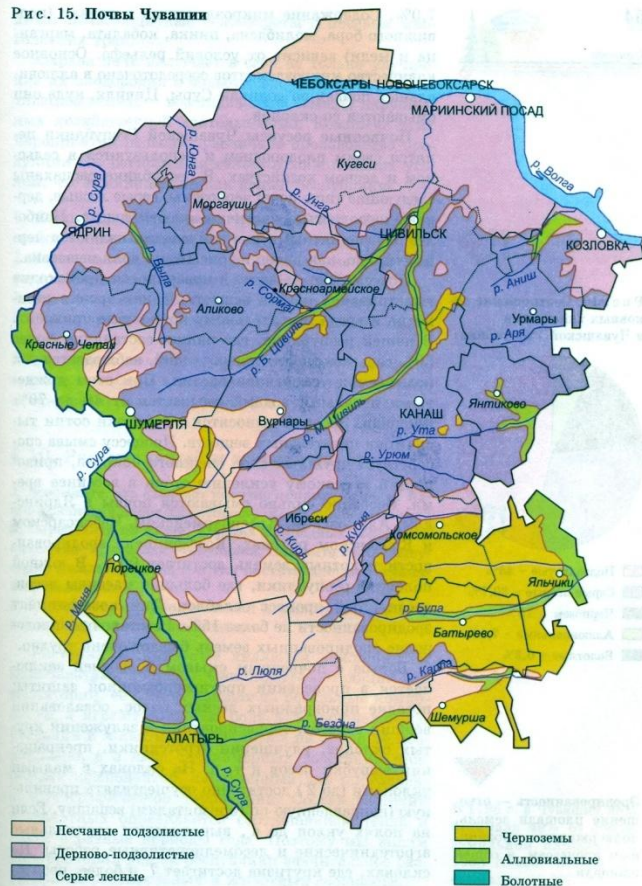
Рис. 15. Почвы Чувашии

ЧЕБОКСАРЫ
НОВОЧЕБОКСАРСК
МАРИИНСКИЙ ПОСАД
р. Волга
Кугеси
р. Юнга
р. Сура
ЯДРИН
Моргауши
р. Унга
ЦИВИЛЬСК
КОЗЛОВКА
р. Выла
р. Сорма
Красноармейское
р. Аниш
Аликово
р. Б. Цивиль
Урмары
р. Аря
Красные Четаи
ШУМЕРЛЯ
Вурнары
р. М. Цивиль
КАНАШ
Янтиково
р. Ута
р. Урюм
р. Сура
Ибреси
р. Кубня
р. Кирля
Комсомольское
Порецкое
Яльчики
р. Меня
р. Була
Батырево
р. Люля
р. Карла
Шемурша
АЛАТЫРЬ
р. Бездна
р. Сура

Песчаные подзолистые
Дерново-подзолистые
Серые лесные
Черноземы
Аллювиальные
Болотные